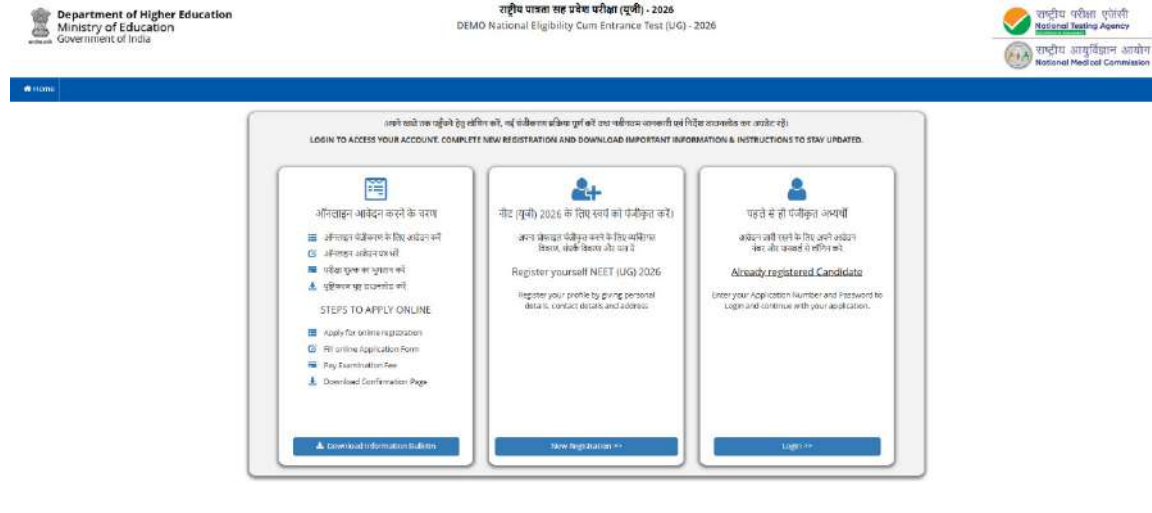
Department of Higher Education
Ministry of Education
Government of India

राष्ट्रीय पात्रता सह प्रवेश परीक्षा (यूजी) - 2026
DEMO National Eligibility Cum Entrance Test (UG) - 2026

राष्ट्रीय परीक्षा एजेंसी
National Testing Agency

राष्ट्रीय आयुर्विज्ञान आयोग
National Medical Commission

Home

अपने खाते तक पहुँचने हेतु लॉगिन करें, नई पंजीकरण प्रक्रिया पूर्ण करें तथा नवीनतम जानकारी एवं निर्देश डाउनलोड कर अपडेट रहें।
LOGIN TO ACCESS YOUR ACCOUNT. COMPLETE NEW REGISTRATION AND DOWNLOAD IMPORTANT INFORMATION & INSTRUCTIONS TO STAY UPDATED.

ऑनलाइन आवेदन करने के चरण
ऑनलाइन पंजीकरण के लिए आवेदन करें
ऑनलाइन आवेदन पत्र भरें
परीक्षा शुल्क का भुगतान करें
पुष्टिकरण पृष्ठ डाउनलोड करें
STEPS TO APPLY ONLINE
Apply for online registration
Fill online Application Form
Pay Examination Fee
Download Confirmation Page
Download Information Bulletin

नीट (यूजी) 2026 के लिए स्वयं को पंजीकृत करें।
अपना प्रोफाइल पंजीकृत करने के लिए व्यक्तिगत विवरण, संपर्क विवरण और पता दें
Register yourself NEET (UG) 2026
Register your profile by giving personal details, contact details and address
New Registration >>

पहले से ही पंजीकृत अभ्यर्थी
आवेदन जारी रखने के लिए अपने आवेदन नंबर और पासवर्ड से लॉगिन करें।
Already registered Candidate
Enter your Application Number and Password to Login and continue with your application.
Login >>